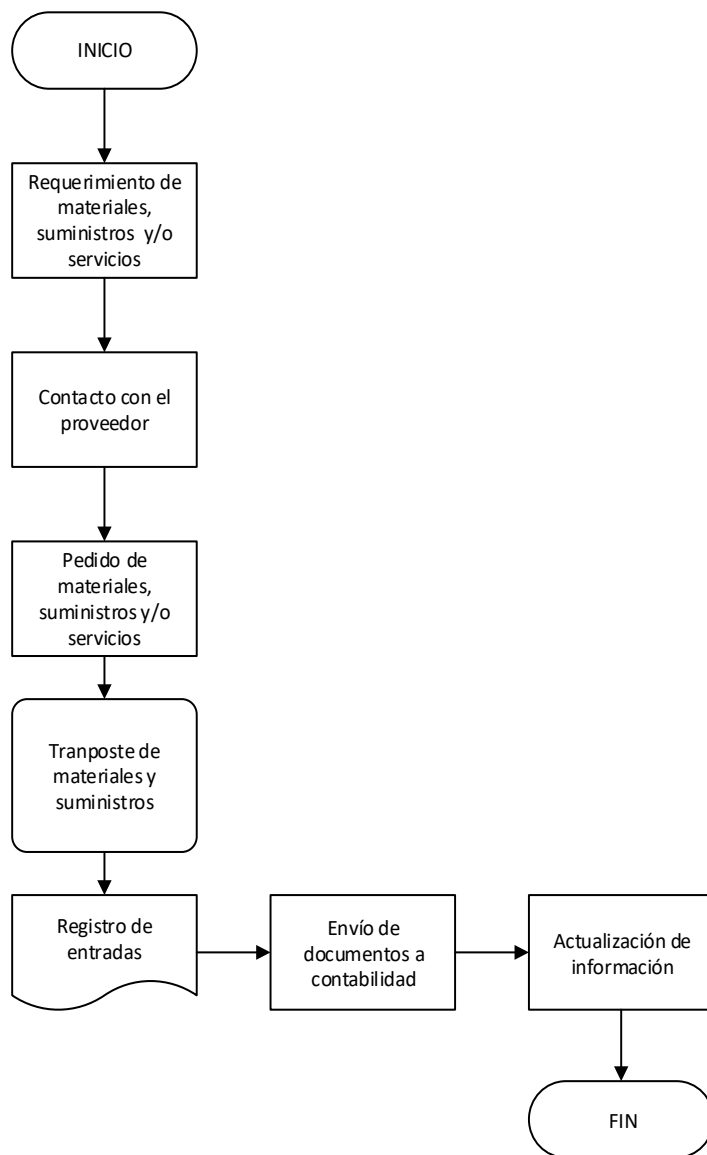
INICIO

Requerimiento de materiales, suministros y/o servicios

Contacto con el proveedor

Pedido de materiales, suministros y/o servicios

Tranposte de materiales y suministros

Registro de entradas

Envío de documentos a contabilidad

Actualización de información

FIN